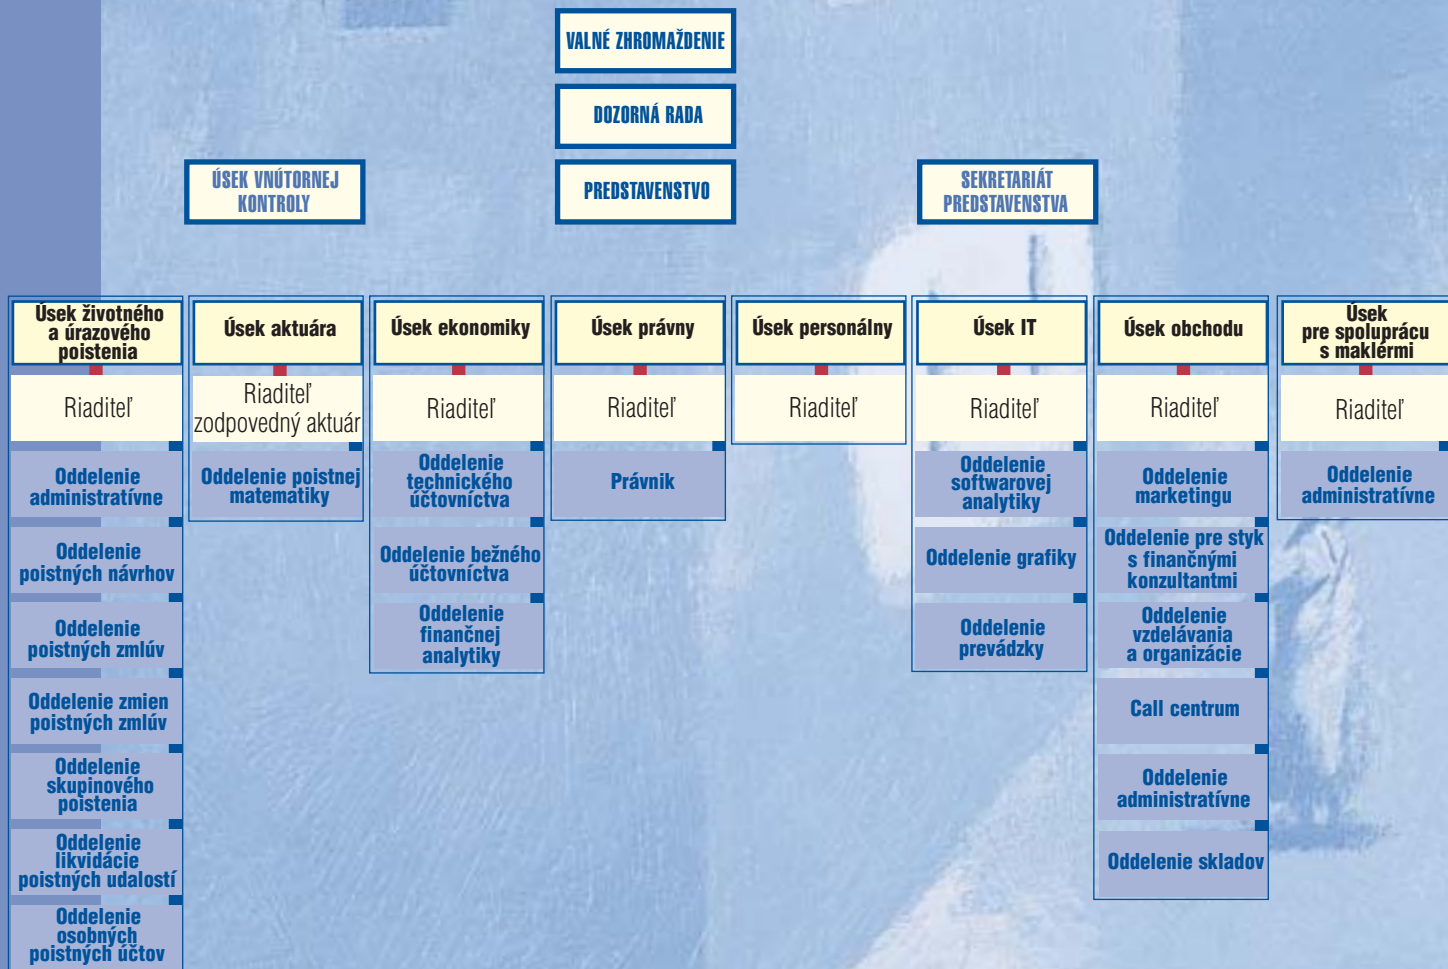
VALNÉ ZHROMAŽDENIE

DOZORNÁ RADA

ÚSEK VNÚTORNEJ KONTROLY

PREDSTAVENSTVO

SEKRETARIÁT PREDSTAVENSTVA

Úsek životného a úrazového poistenia

Riaditeľ

Oddelenie administratívne

Oddelenie poistných návrhov

Oddelenie poistných zmlúv

Oddelenie zmien poistných zmlúv

Oddelenie skupinového poistenia

Oddelenie likvidácie poistných udalostí

Oddelenie osobných poistných účtov

Úsek aktuára

Riaditeľ zodpovedný aktuár

Oddelenie poistnej matematiky

Úsek ekonomiky

Riaditeľ

Oddelenie technického účtovníctva

Oddelenie bežného účtovníctva

Oddelenie finančnej analytiky

Úsek právny

Riaditeľ

Právnik

Úsek personálny

Riaditeľ

Úsek IT

Riaditeľ

Oddelenie softwarovej analytiky

Oddelenie grafiky

Oddelenie prevádzky

Úsek obchodu

Riaditeľ

Oddelenie marketingu

Oddelenie pre styk s finančnými konzultantmi

Oddelenie vzdelávania a organizácie

Call centrum

Oddelenie administratívne

Oddelenie skladov

Úsek pre spoluprácu s maklérmi

Riaditeľ

Oddelenie administratívne